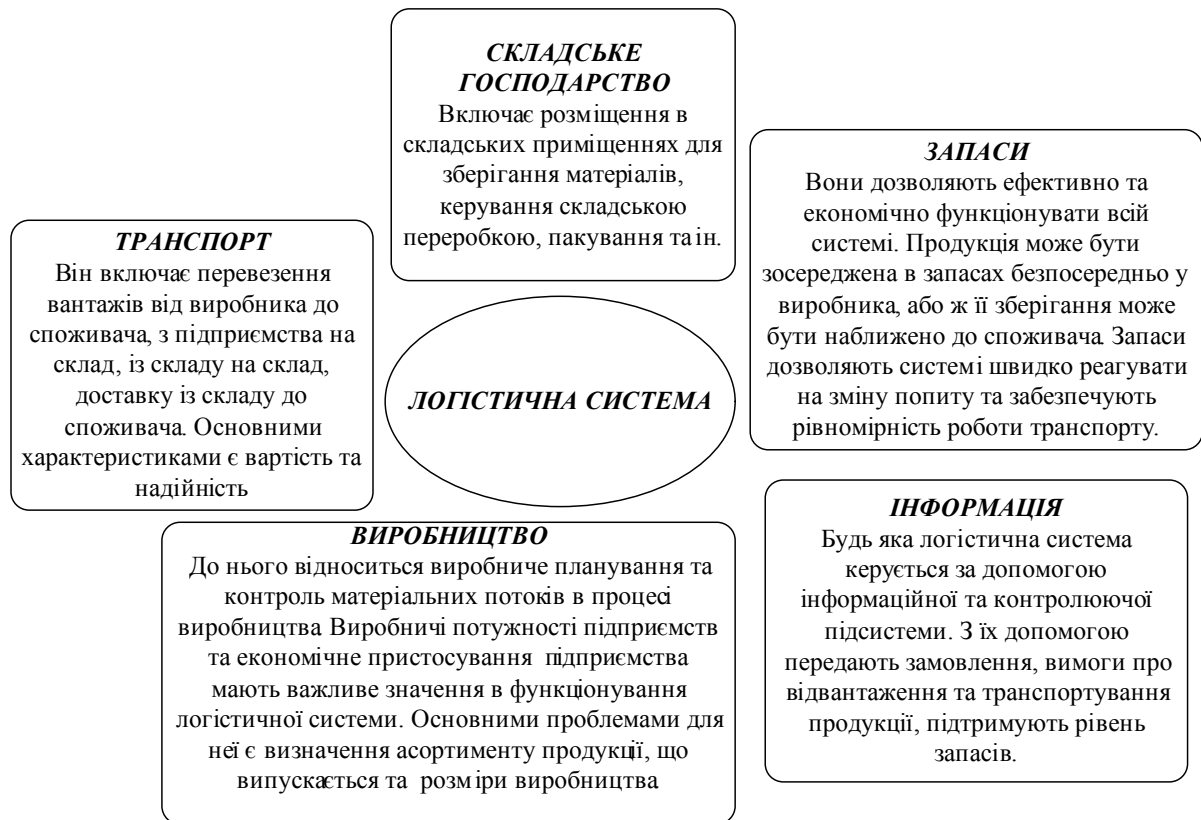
*СКЛАДСЬКЕ ГОСПОДАРСТВО*
Включає розміщення в складських приміщеннях для зберігання матеріалів, керування складською переробкою, пакування та ін.

*ЗАПАСИ*
Вони дозволяють ефективно та економічно функціонувати всій системі. Продукція може бути зосереджена в запасах безпосередньо у виробника, або ж її зберігання може бути наближено до споживача. Запаси дозволяють системі швидко реагувати на зміну попиту та забезпечують рівномірність роботи транспорту.

*ТРАНСПОРТ*
Він включає перевезення вантажів від виробника до споживача, з підприємства на склад, із складу на склад, доставку із складу до споживача. Основними характеристиками є вартість та надійність

*ЛОГІСТИЧНА СИСТЕМА*

*ІНФОРМАЦІЯ*
Будь яка логістична система керується за допомогою інформаційної та контролюючої підсистеми. З їх допомогою передають замовлення, вимоги про відвантаження та транспортування продукції, підтримують рівень запасів.

*ВИРОБНИЦТВО*
До нього відноситься виробниче планування та контроль матеріальних потоків в процесі виробництва Виробничі потужності підприємств та економічне пристосування підприємства мають важливе значення в функціонування логістичної системи. Основними проблемами для неї є визначення асортименту продукції, що випускається та розміри виробництва